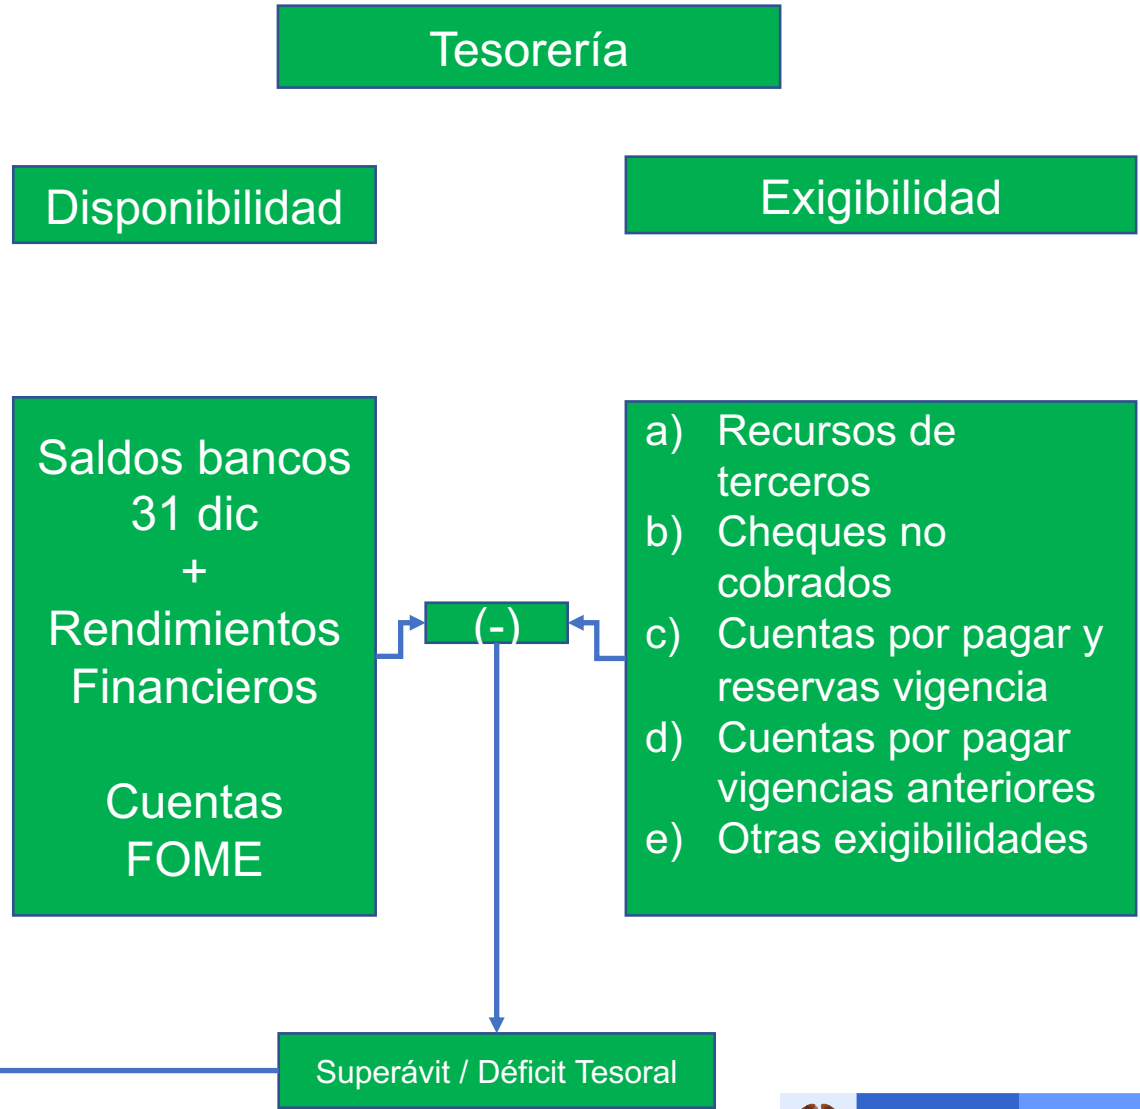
Tesorería

Disponibilidad

Exigibilidad

Saldos bancos 31 dic
+
Rendimientos Financieros

Cuentas FOME

(-)

a) Recursos de terceros
b) Cheques no cobrados
c) Cuentas por pagar y reservas vigencia
d) Cuentas por pagar vigencias anteriores
e) Otras exigibilidades

Superávit / Déficit Tesoral